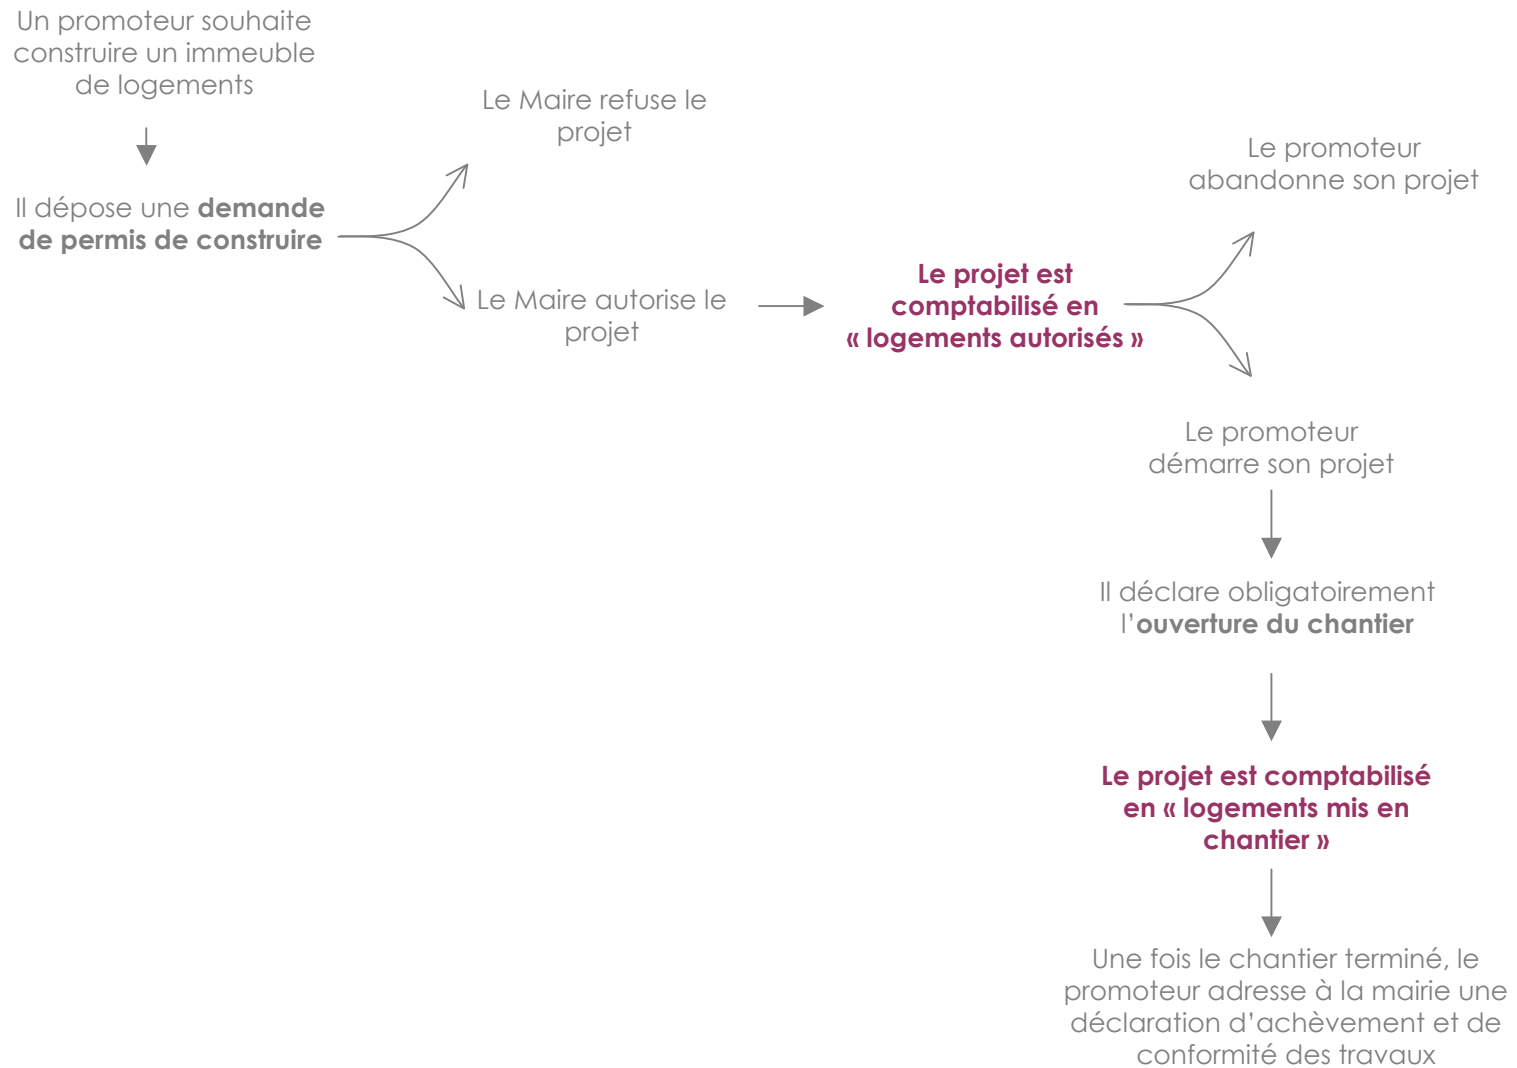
Un promoteur souhaite construire un immeuble de logements

Il dépose une **demande de permis de construire**

Le Maire refuse le projet

Le Maire autorise le projet

Le projet est comptabilisé en « logements autorisés »

Le promoteur abandonne son projet

Le promoteur démarre son projet

Il déclare obligatoirement l'**ouverture du chantier**

Le projet est comptabilisé en « logements mis en chantier »

Une fois le chantier terminé, le promoteur adresse à la mairie une déclaration d'achèvement et de conformité des travaux